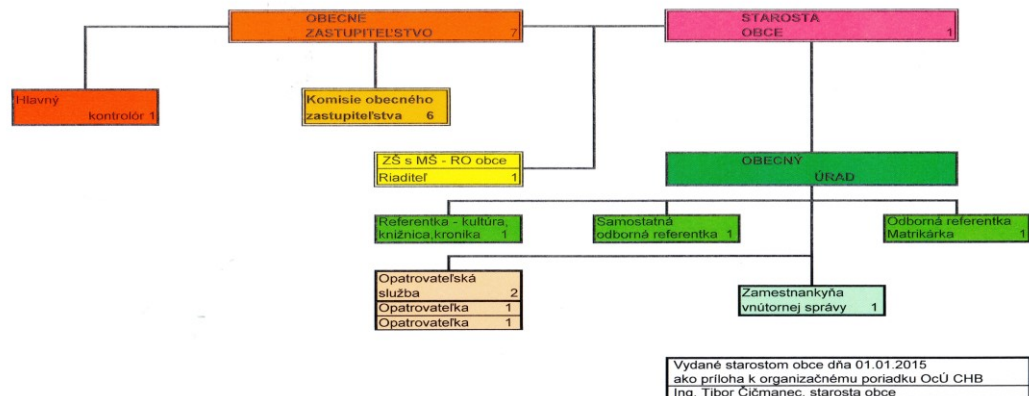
OBECNÉ ZASTUPITEĽSTVO 7

STAROSTA OBCE 1

Hlavný kontrolór 1

Komisie obecného zastupiteľstva 6

ZŠ s MŠ - RO obce
Riaditeľ 1

OBECNÝ ÚRAD

Referentka - kultúra, knižnica,kronika 1

Samostatná odborná referentka 1

Odborná referentka Matrikárka 1

Opatrovateľská služba 2
Opatrovateľka 1
Opatrovateľka 1

Zamestnankyňa vnútornej správy 1

Vydané starostom obce dňa 01.01.2015
ako príloha k organizačnému poriadku OcÚ CHB
Ing. Tibor Čičmanec, starosta obce